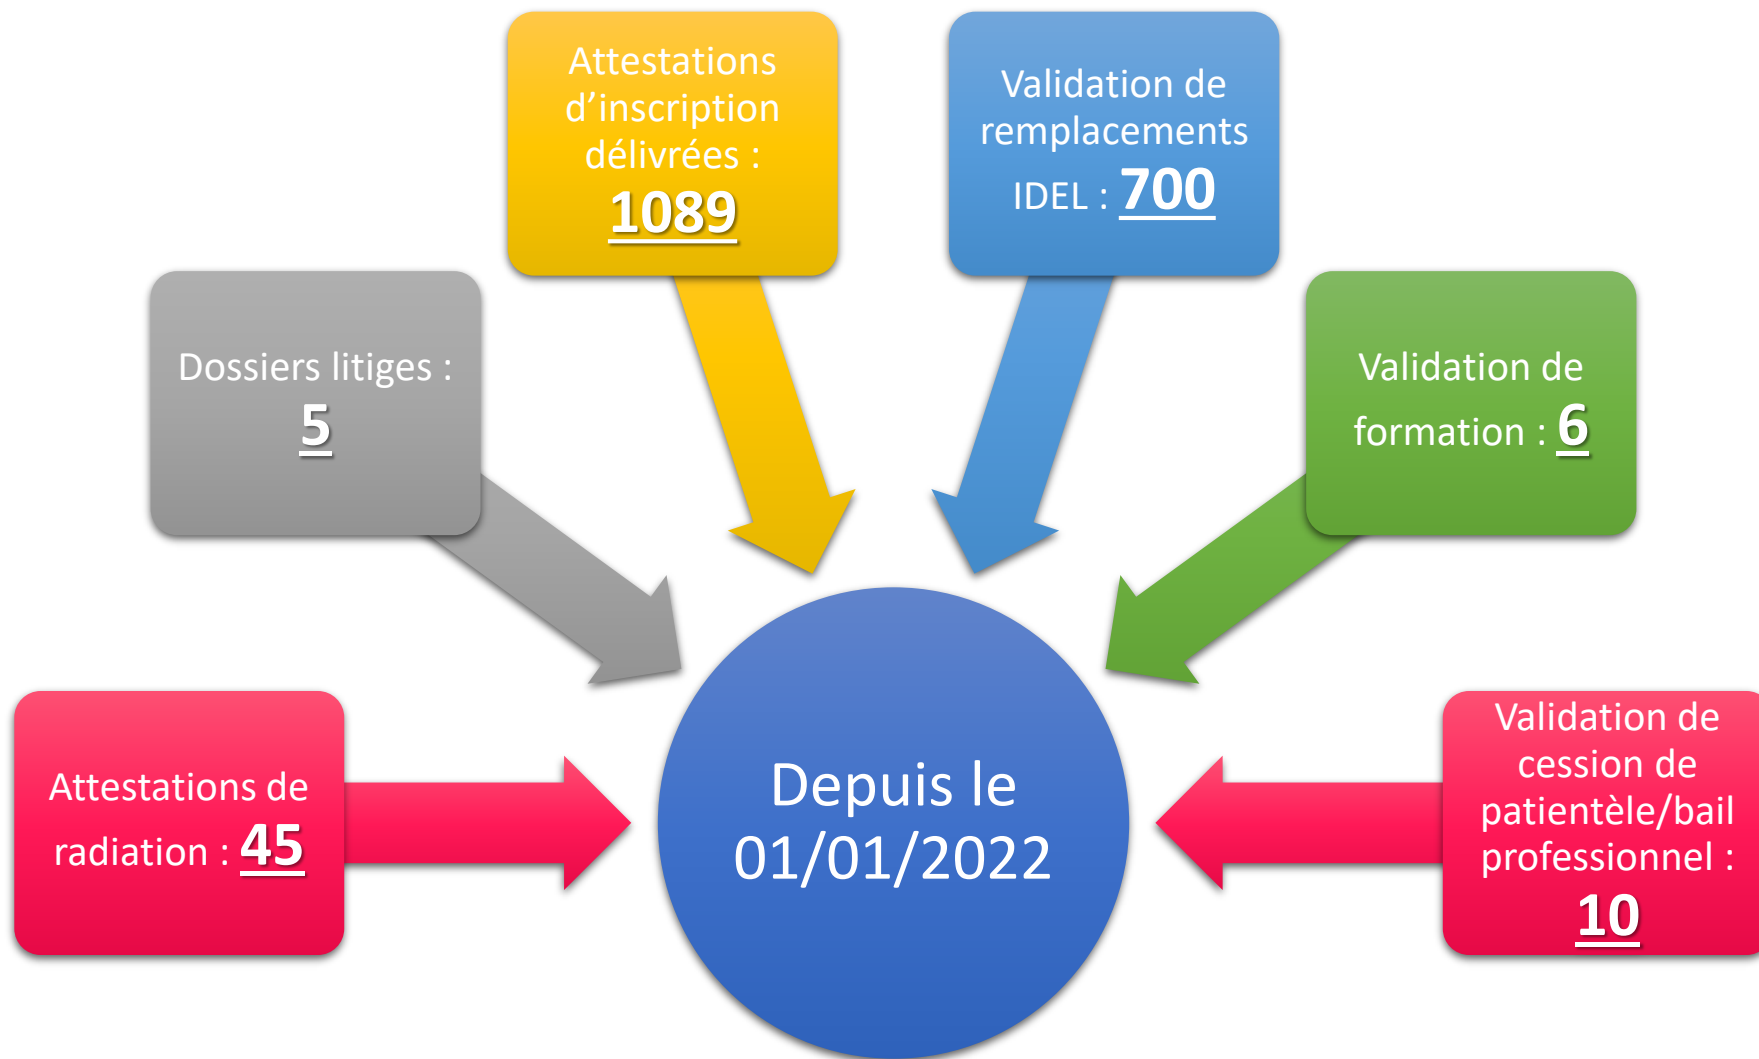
Attestations d’inscription délivrées : 1089

Validation de remplacements IDEL : 700

Dossiers litiges : 5

Validation de formation : 6

Attestations de radiation : 45

Depuis le 01/01/2022

Validation de cession de patientèle/bail professionnel : 10